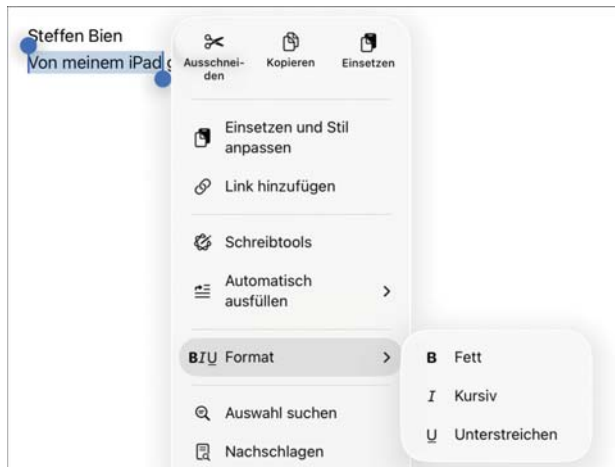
Steffen Bien
Von meinem iPad g

Ausschneiden
Kopieren
Einsetzen

Einsetzen und Stil anpassen
Link hinzufügen

Schreibtools
Automatisch ausfüllen >

BIU Format >

Auswahl suchen
Nachschlagen

B Fett
I Kursiv
U Unterstreichen